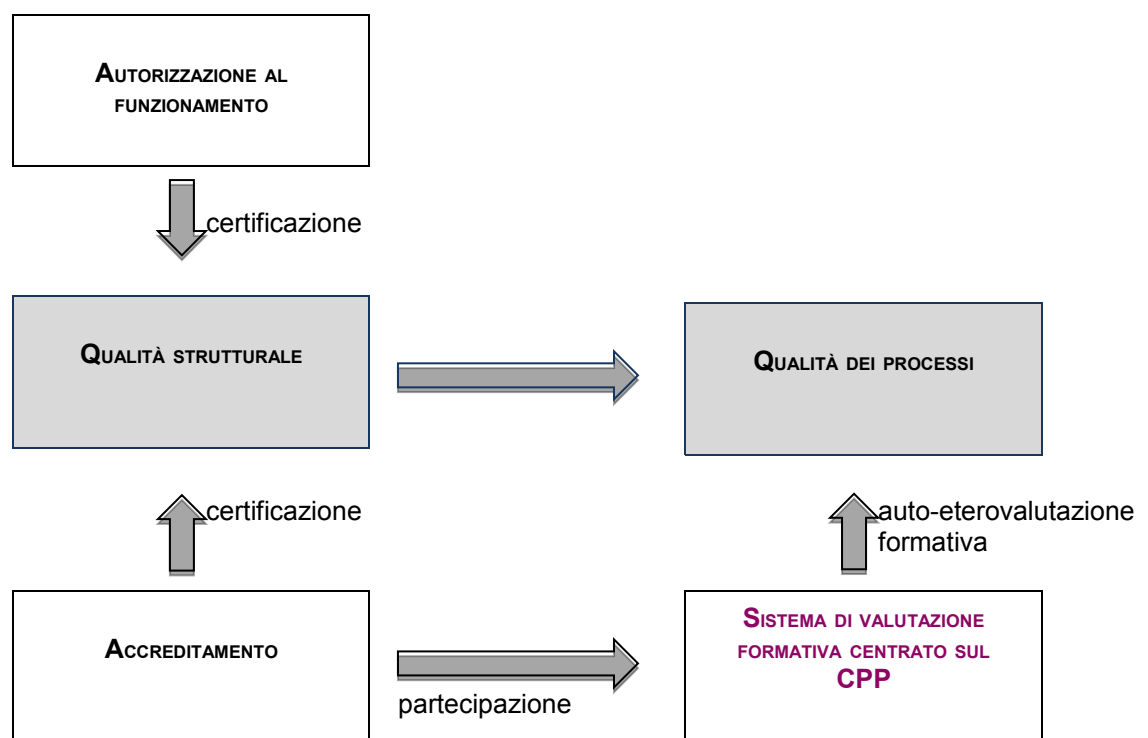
Autorizzazione al funzionamento

certificazione

Qualità strutturale

Qualità dei processi

certificazione

auto-eterovalutazione formativa

Accreditamento

partecipazione

Sistema di valutazione formativa centrato sul CPP